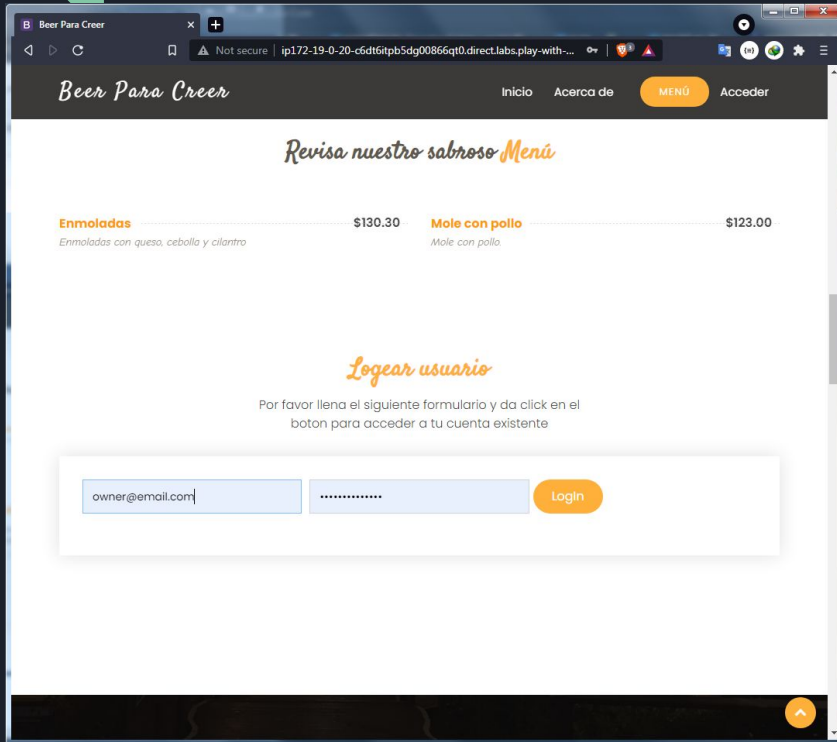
Beer Para Creer

Not secure | ip172-19-0-20-c6dt6itpb5dg00866qt0.direct.labs.play-with-...

Beer Para Creer

Inicio Acerca de MENÚ Acceder

Revisa nuestro sabroso Menú

Enmoladas $130.30
Enmoladas con queso, cebolla y cilantro

Mole con pollo $123.00
Mole con pollo.

Logear usuario

Por favor llena el siguiente formulario y da click en el boton para acceder a tu cuenta existente

owner@email.com
••••••••••••••
Login